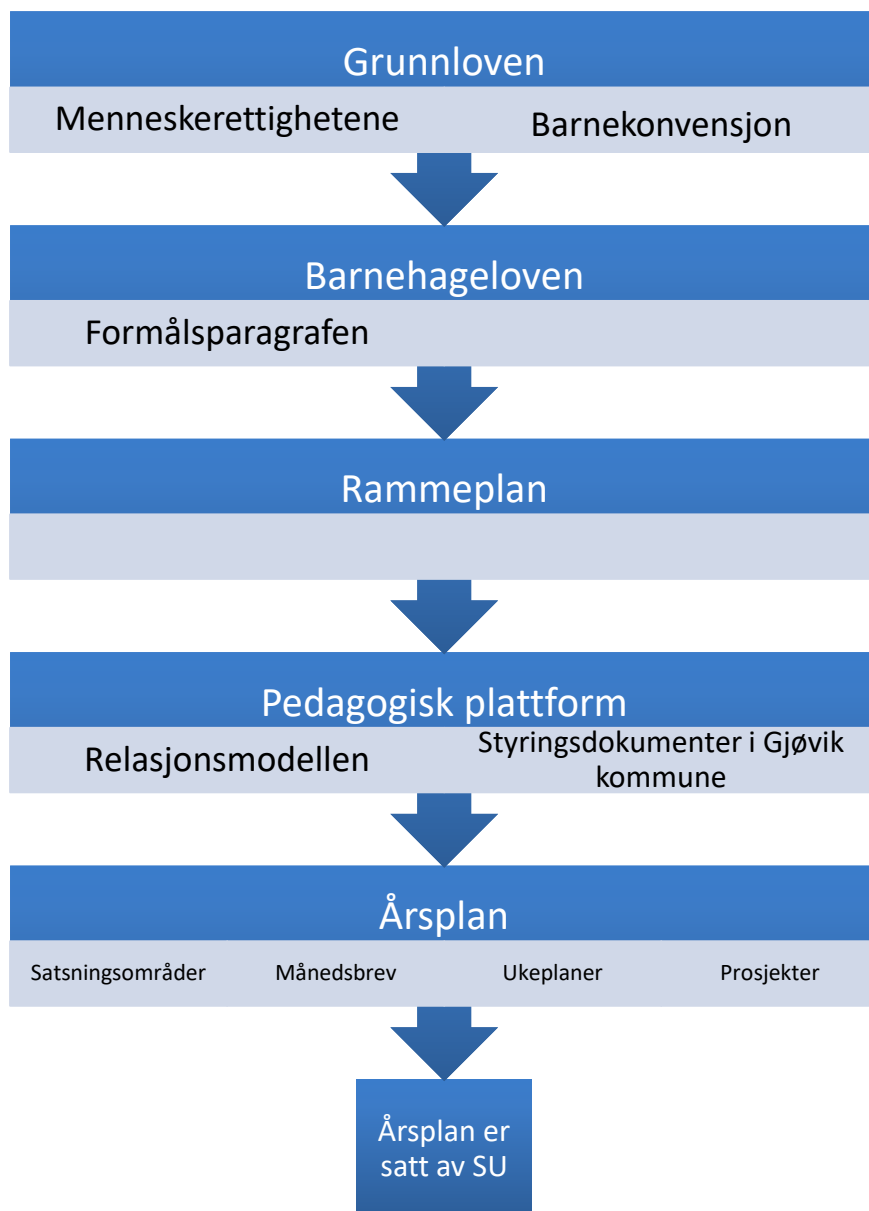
Grunnloven

Menneskerettighetene

Barnekonvensjon

Barnehageloven

Formålsparagrafen

Rammeplan

Pedagogisk plattform

Relasjonsmodellen

Styringsdokumenter i Gjøvik kommune

Årsplan

Satsningsområder

Månedsbrev

Ukeplaner

Prosjekter

Årsplan er satt av SU